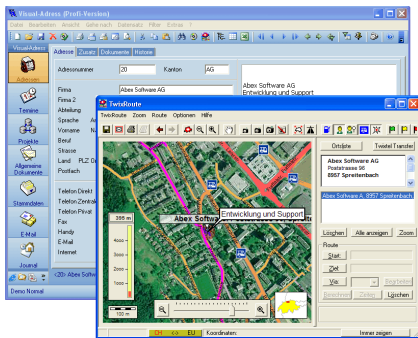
Visual-Adress (Profi-Version)

Datei Bearbeiten Ansicht Gehe nach Datensatz Filter Extras ?

Visual-Adress

Adressen

Termine

Projekte

Allgemeine Dokumente

Stammdaten

E-Mail

Journal

Demo Normal

Adresse Zusatz Dokumente Historie

Adressnummer 20 Kanton AG

Firma Abex Software AG

Firma 2

Abteilung

Sprache

Vorname

Beruf

Strasse

Land PLZ Or

Postfach

Telefon Direkt

Telefon Zentrale

Telefon Privat

Fax

Handy

E-Mail

Internet

<20> Abex Software

Abex Software AG
Entwicklung und Support

TwixRoute

TwixRoute Zoom Route Optionen Hilfe

395 m

100 m

Abex Software

Entwicklung und Support

Ortsliste Twixtel Transfer

Abex Software AG
Poststrasse 96
8957 Spreitenbach

Abex Software A, 8957 Spreitenbach

Löschen Alle anzeigen Zoom

Route

Start:

Ziel:

Via:

Berechnen Zeilen Löschen

CH

Koordinaten:

Immer zeigen